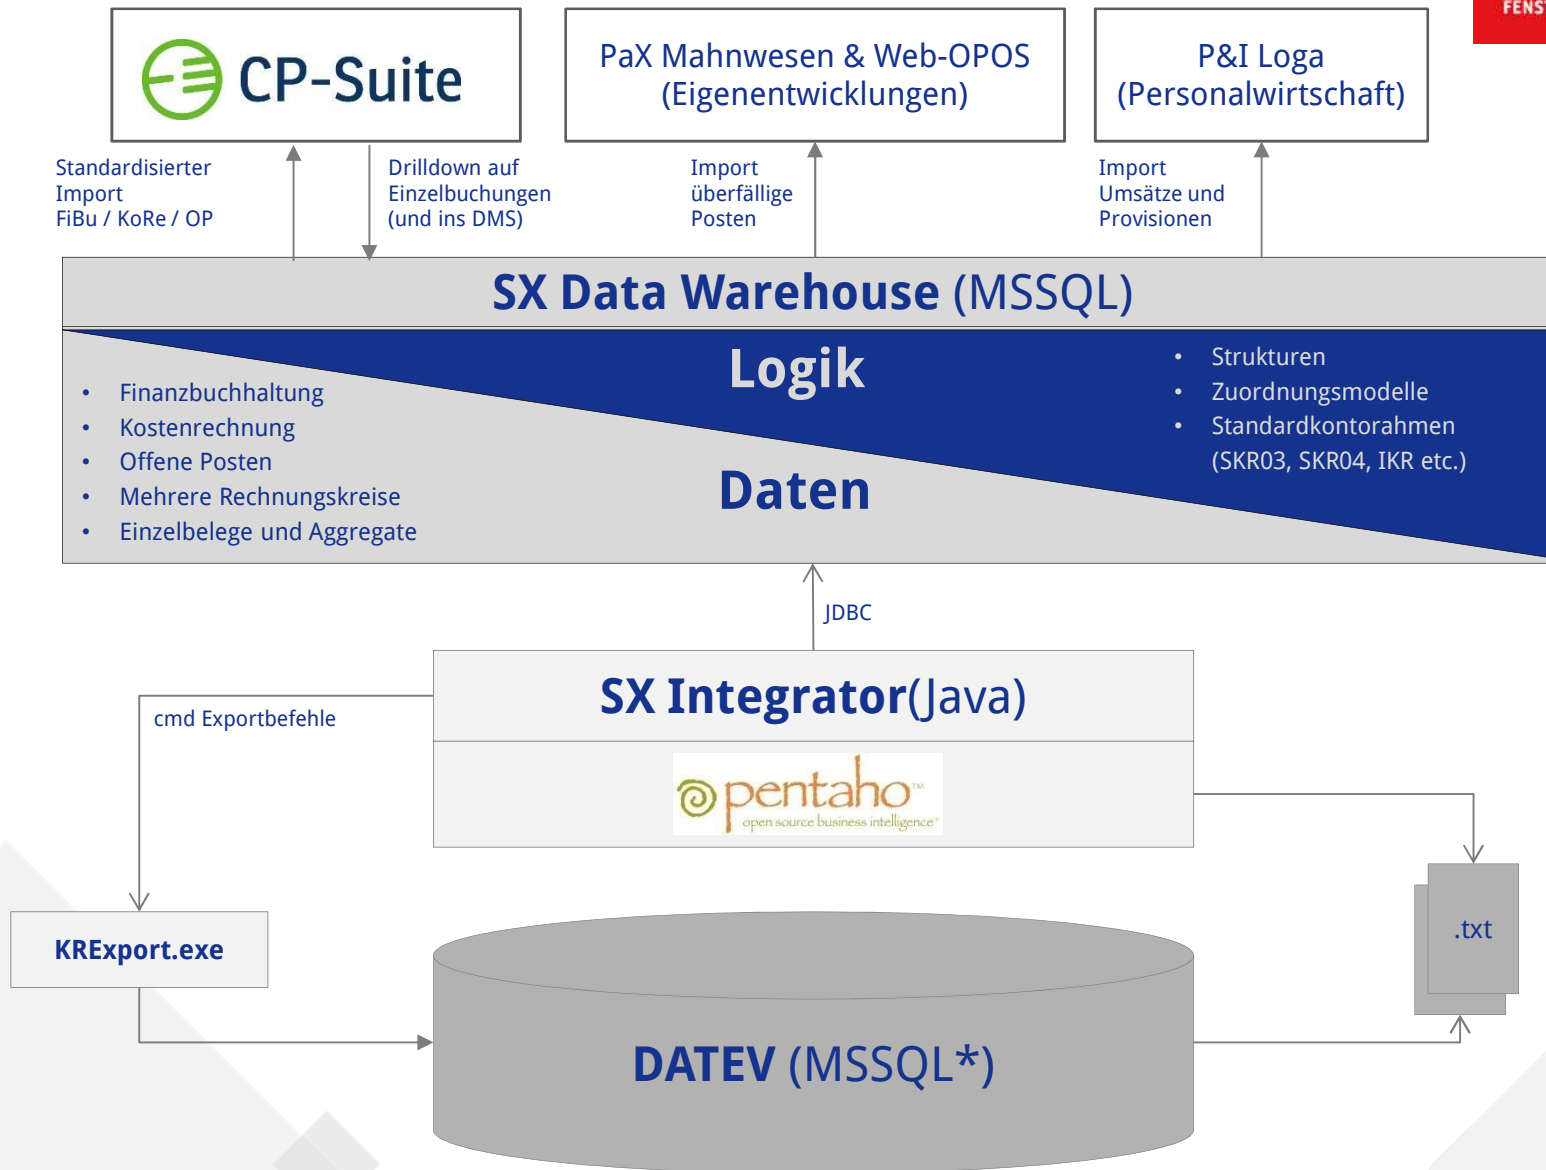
FENS

CP-Suite

PaX Mahnwesen & Web-OPOS (Eigenentwicklungen)

P&I Loga (Personalwirtschaft)

Standardisierter Import FiBu / KoRe / OP

Drilldown auf Einzelbuchungen (und ins DMS)

Import überfällige Posten

Import Umsätze und Provisionen

SX Data Warehouse (MSSQL)

Logik

• Strukturen
• Zuordnungsmodelle
• Standardkontorahmen (SKR03, SKR04, IKR etc.)

• Finanzbuchhaltung
• Kostenrechnung
• Offene Posten
• Mehrere Rechnungskreise
• Einzelbelege und Aggregate

Daten

JDBC

SX Integrator(Java)

cmd Exportbefehle

pentaho™
open source business intelligence™

KRExport.exe

.txt

DATEV (MSSQL*)